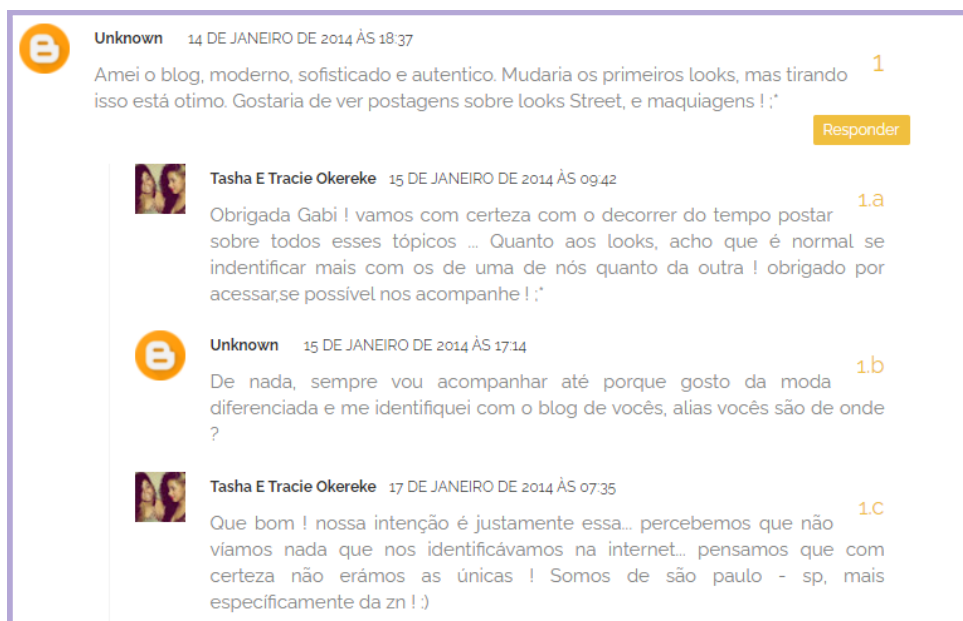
Unknown 14 DE JANEIRO DE 2014 ÀS 18:37

1

Amei o blog, moderno, sofisticado e autentico. Mudaria os primeiros looks, mas tirando isso está otimo. Gostaria de ver postagens sobre looks Street, e maquiagens ! ;*

Responder

Tasha E Tracie Okereke 15 DE JANEIRO DE 2014 ÀS 09:42

1.a

Obrigada Gabi ! vamos com certeza com o decorrer do tempo postar sobre todos esses tópicos ... Quanto aos looks, acho que é normal se indentificar mais com os de uma de nós quanto da outra ! obrigado por acessar,se possível nos acompanhe ! ;*

Unknown 15 DE JANEIRO DE 2014 ÀS 17:14

1.b

De nada, sempre vou acompanhar até porque gosto da moda diferenciada e me identifiquei com o blog de vocês, alias vocês são de onde ?

Tasha E Tracie Okereke 17 DE JANEIRO DE 2014 ÀS 07:35

1.c

Que bom ! nossa intenção é justamente essa... percebemos que não víamos nada que nos identificávamos na internet... pensamos que com certeza não erámos as únicas ! Somos de são paulo - sp, mais específicamente da zn ! :)